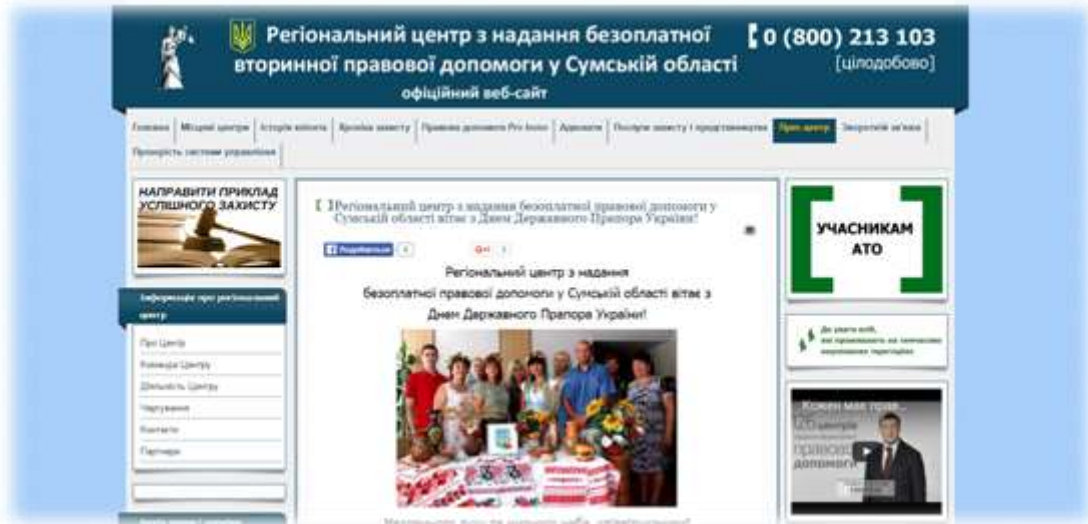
Регіональний центр з надання безоплатної вторинної правової допомоги у Сумській області
офіційний веб-сайт

0 (800) 213 103
[цілодобово]

Головна | Місцеві центри | Історія клієнта | Ярмарка захисту | Правова допомога Pro bono | Адвокати | Послуги захисту і представництва | Прес-центр | Зворотній зв'язок | Прозорість системи управління

НАПРАВИТИ ПРИКЛАД УСПІШНОГО ЗАХИСТУ

Інформація про регіональний центр

Про Центр
Керівництво Центру
Діяльність Центру
Нагування
Контакти
Партнери

Регіональний центр з надання безоплатної правової допомоги у Сумській області вітає з Днем Державного Прапора України!

Подобається 4

Регіональний центр з надання безоплатної правової допомоги у Сумській області вітає з Днем Державного Прапора України!

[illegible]

УЧАСНИКАМ АТО

До уваги осіб, які проживають на тимчасово окупованих територіях

Кожен має право...
правової допомоги